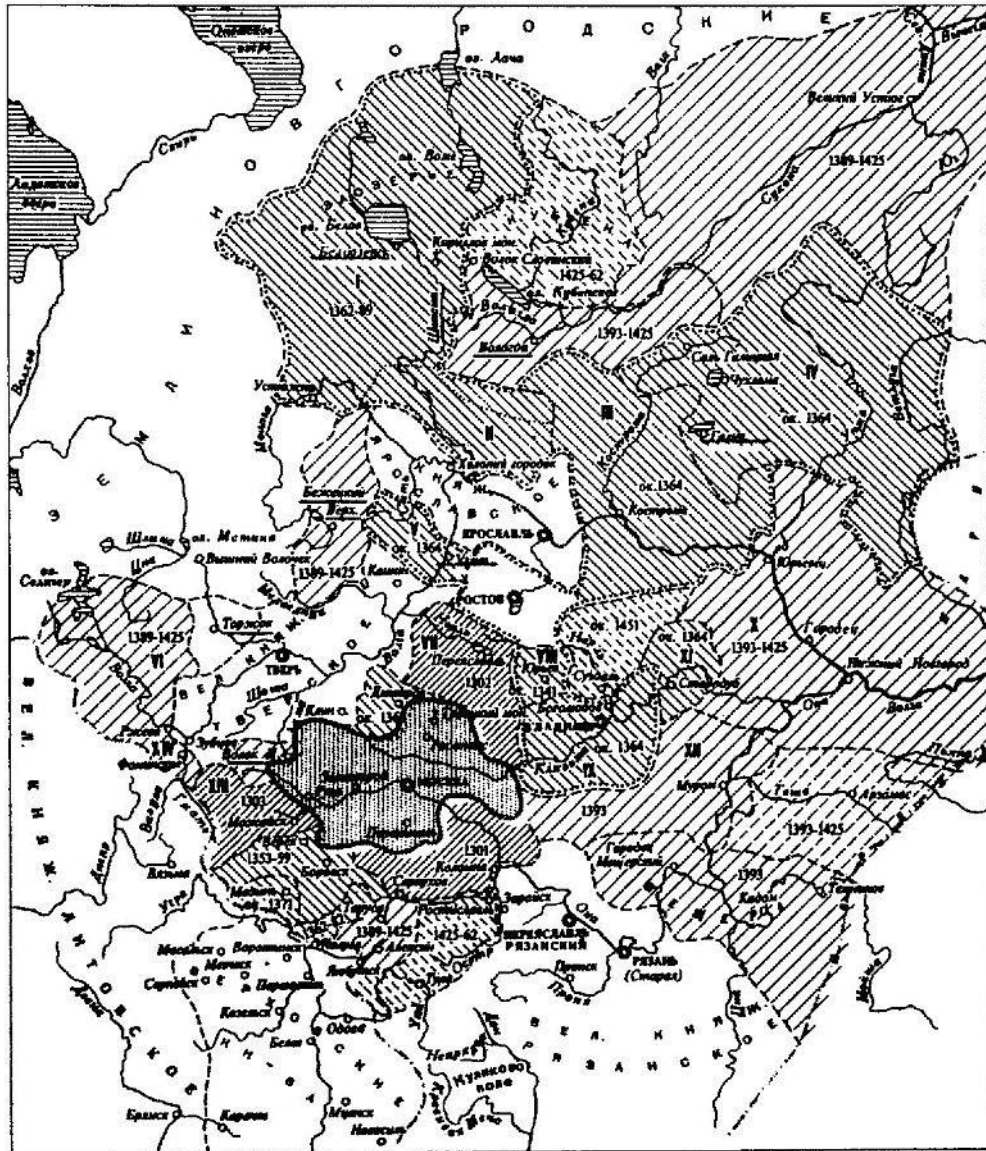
Онежское озеро
Р О Д С Н И Е
оз. Лача
Ладожское озеро
Свирь
Н О В Г О Р О
оз. Воже
оз. Белое
Белоозеро
Кирилов мон.
Волок Славенский
1425-62
оз. Кубенское
Великий Устюг
1389-1425
Сухона
I
1362-89
Вологда
1393-1425
Соль Галицкая
Чухлома
IV
ок. 1364
Галич
III
II
Устюжна
Молога
Холопий городок
Бежецкий Верх
ЯРОСЛАВЛЬ
Кострома
ок. 1364
Вышний Волочек
оз. Мстино
Шлина
оз. Селигер
1389-1425
Кашин
ок. 1364
РОСТОВ
Юрьевец
Торжок
1389-1425
VI
ТВЕРЬ
ок. 1451
ок. 1364
X
1393-1425
Городец
Нижний Новгород
Волга
Переяславль
VII
VIII
1302
1331
XI
Стародуб
Клин
Ржев
Зубцов
Фоминское
Волок Ламский
Можайск
1303
1353-99
Дмитров
Боголюбов
ВЛАДИМИР
ок. 1364
IX
Клязьма
1393
Муром
Таша
1393-1425
Арзамас
1301
Коломна
Городец Мещерский
1393
Кадом
Темников
Боровск
Медынь ок. 1371
Вязьма
Угра
Серпухов
Таруса
Зарайск
1389-1425
1423-62
Ростиславль
ПЕРЕЯСЛАВЛЬ РЯЗАНСКИЙ
РЯЗАНЬ (Старая)
Пронск
Мосальск
Мещеск
Воротынск
Серпейск
Перемышль
Алексин
Любутск
Козельск
Одоев
Белев
ВЕЛ. КНЯЖ. РЯЗАНСКОЕ
Мценск
Новосиль
Куликово поле
Непрядва
Брянск
Карачев
ЛИТОВСКОЕ
ВЕЛ. КНЯЖ.